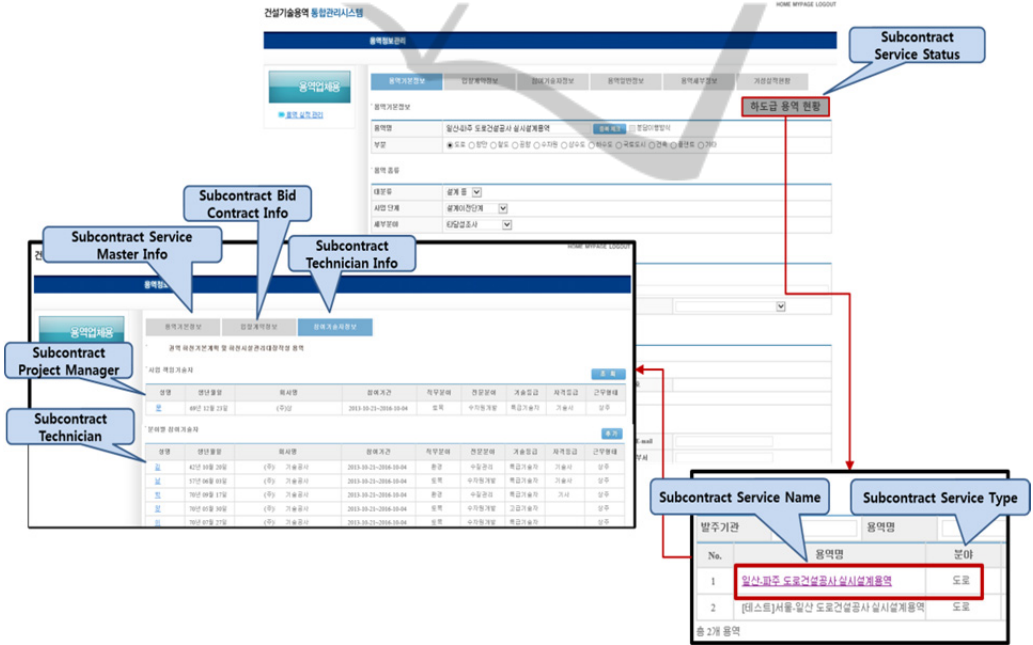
건설기술용역 통합관리시스템

HOME MYPAGE LOGOUT

용역정보관리

용역업체용

용역 실적 관리

용역기본정보 | 입찰계약정보 | 참여기술자정보 | 용역업권정보 | 용역세부정보 | 계약실적현황

Subcontract Service Status

하도급 용역 현황

용역기본정보

용역명 | 일산(러)주 도로건설공사 실시설계용역

부문 | 도로

용역 종류

대분류 | 설계 등

사업 단계 | 설계이전단계

세부분야 | 타당성조사

Subcontract Bid Contract Info

Subcontract Service Master Info

Subcontract Technician Info

HOME MYPAGE LOGOUT

용역업체용

용역기본정보 | 입찰계약정보 | 참여기술자정보

Subcontract Project Manager

사업 책임기술자

| 성명 | 생년월일 | 회사명 | 참여기간 | 직무분야 | 전문분야 | 기술등급 | 자격등급 | 근무형태 |
|---|---|---|---|---|---|---|---|---|
| 로 | 69년 12월 23일 | (주)삼 | 2013-10-21~2016-10-04 | 토목 | 수자원개발 | 특급기술자 | 기술사 | 상주 |

Subcontract Technician

분야별 참여기술자

| 성명 | 생년월일 | 회사명 | 참여기간 | 직무분야 | 전문분야 | 기술등급 | 자격등급 | 근무형태 |
|---|---|---|---|---|---|---|---|---|
| 임 | 62년 10월 29일 | (주) 기술공사 | 2013-10-21~2016-10-04 | 환경 | 수질관리 | 특급기술자 | 기술사 | 상주 |
| 남 | 17년 04월 03일 | (주) 기술공사 | 2013-10-21~2016-10-04 | 토목 | 수자원개발 | 특급기술자 | 기술사 | 상주 |
| 최 | 70년 09월 17일 | (주) 기술공사 | 2013-10-21~2016-10-04 | 토목 | 수자원개발 | 특급기술자 | 기사 | 상주 |
| 부 | 78년 03월 30일 | (주) 기술공사 | 2013-10-21~2016-10-04 | 토목 | 수자원개발 | 고급기술자 | | 상주 |
| 최 | 78년 07월 27일 | (주) 기술공사 | 2013-10-21~2016-10-04 | 토목 | 수자원개발 | 특급기술자 | | 상주 |

Subcontract Service Name

Subcontract Service Type

발주기관 | 용역명

| No. | 용역명 | 분야 |
|---|---|---|
| 1 | 일산-파주 도로건설공사 실시설계용역 | 도로 |
| 2 | [테스트]서울-일산 도로건설공사 실시설계용역 | 도로 |

총 2개 용역